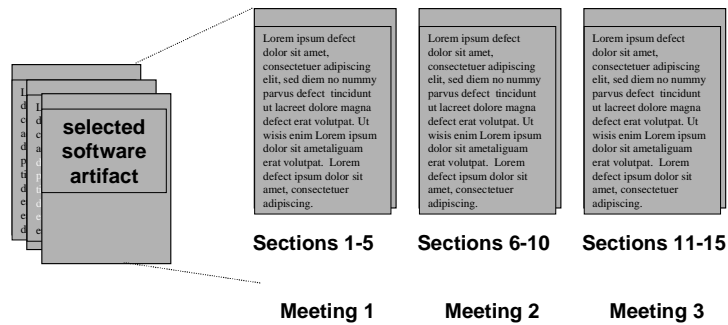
selected software artifact

Lorem ipsum defect dolor sit amet, consectetuer adipiscing elit, sed diem no nummy parvus defect tincidunt ut lacreet dolore magna defect erat volutpat. Ut wisis enim Lorem ipsum dolor sit ametaliguam erat volutpat. Lorem defect ipsum dolor sit amet, consectetuer adipiscing.

Lorem ipsum defect dolor sit amet, consectetuer adipiscing elit, sed diem no nummy parvus defect tincidunt ut lacreet dolore magna defect erat volutpat. Ut wisis enim Lorem ipsum dolor sit ametaliguam erat volutpat. Lorem defect ipsum dolor sit amet, consectetuer adipiscing.

Lorem ipsum defect dolor sit amet, consectetuer adipiscing elit, sed diem no nummy parvus defect tincidunt ut lacreet dolore magna defect erat volutpat. Ut wisis enim Lorem ipsum dolor sit ametaliguam erat volutpat. Lorem defect ipsum dolor sit amet, consectetuer adipiscing.

Sections 1-5

Sections 6-10

Sections 11-15

Meeting 1

Meeting 2

Meeting 3